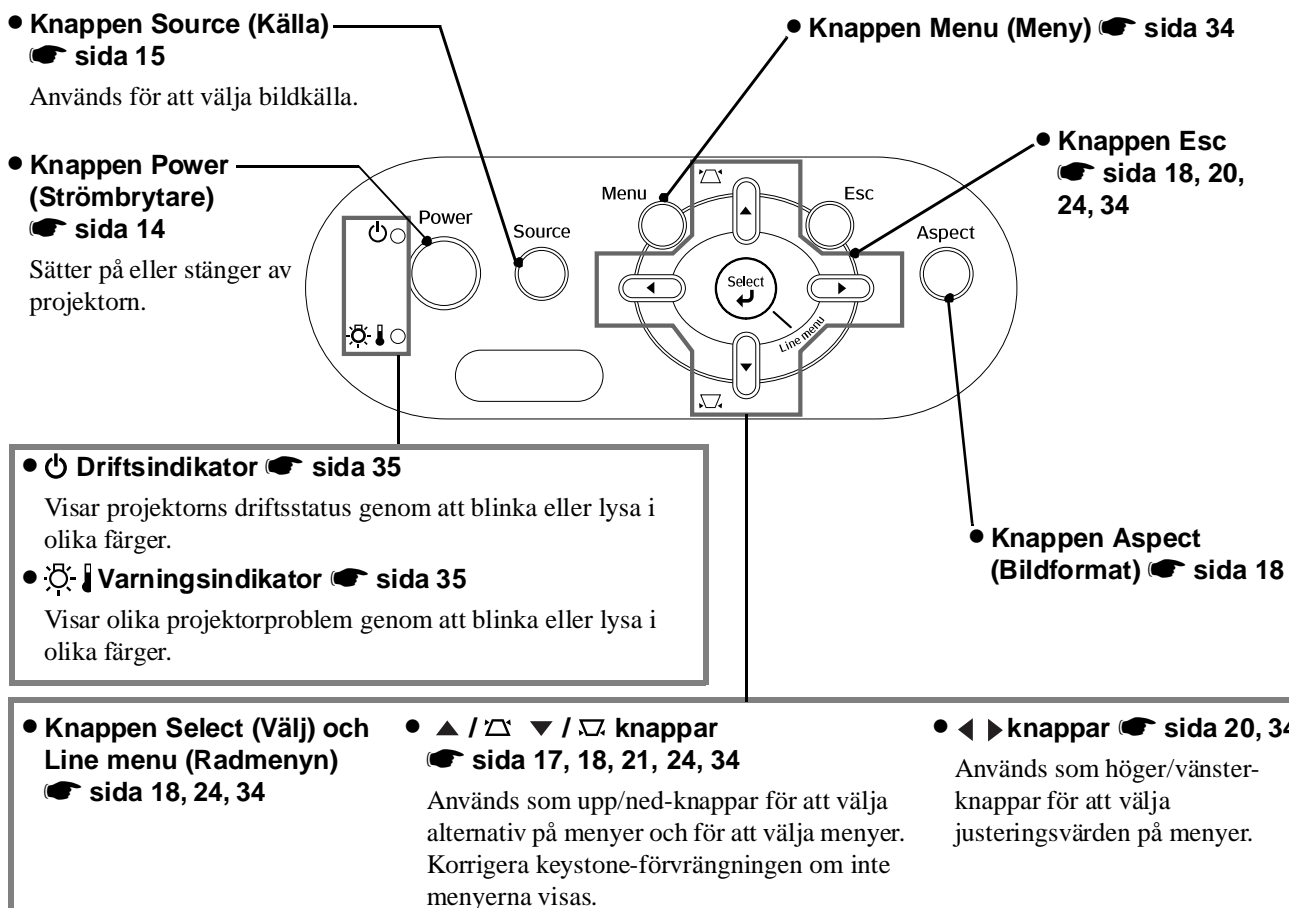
• Knappen Source (Källa) ☛ sida 15

Används för att välja bildkälla.

• Knappen Menu (Meny) ☛ sida 34

• Knappen Power (Strömbrytare) ☛ sida 14

Sätter på eller stänger av projektorn.

• Knappen Esc ☛ sida 18, 20, 24, 34

Power

Source

Menu

Esc

Aspect

Select

Line menu

• ⏻ Driftsindikator ☛ sida 35

Visar projektorns driftsstatus genom att blinka eller lysa i olika färger.

• Varningsindikator ☛ sida 35

Visar olika projektorproblem genom att blinka eller lysa i olika färger.

• Knappen Aspect (Bildformat) ☛ sida 18

• Knappen Select (Välj) och Line menu (Radmenyn) ☛ sida 18, 24, 34

• ▲ / ▼ / knappar ☛ sida 17, 18, 21, 24, 34

Används som upp/ned-knappar för att välja alternativ på menyer och för att välja menyer. Korrigera keystone-förvrängningen om inte menyerna visas.

• ◀ ▶ knappar ☛ sida 20, 3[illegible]

Används som höger/vänster-knappar för att välja justeringsvärden på menyer.